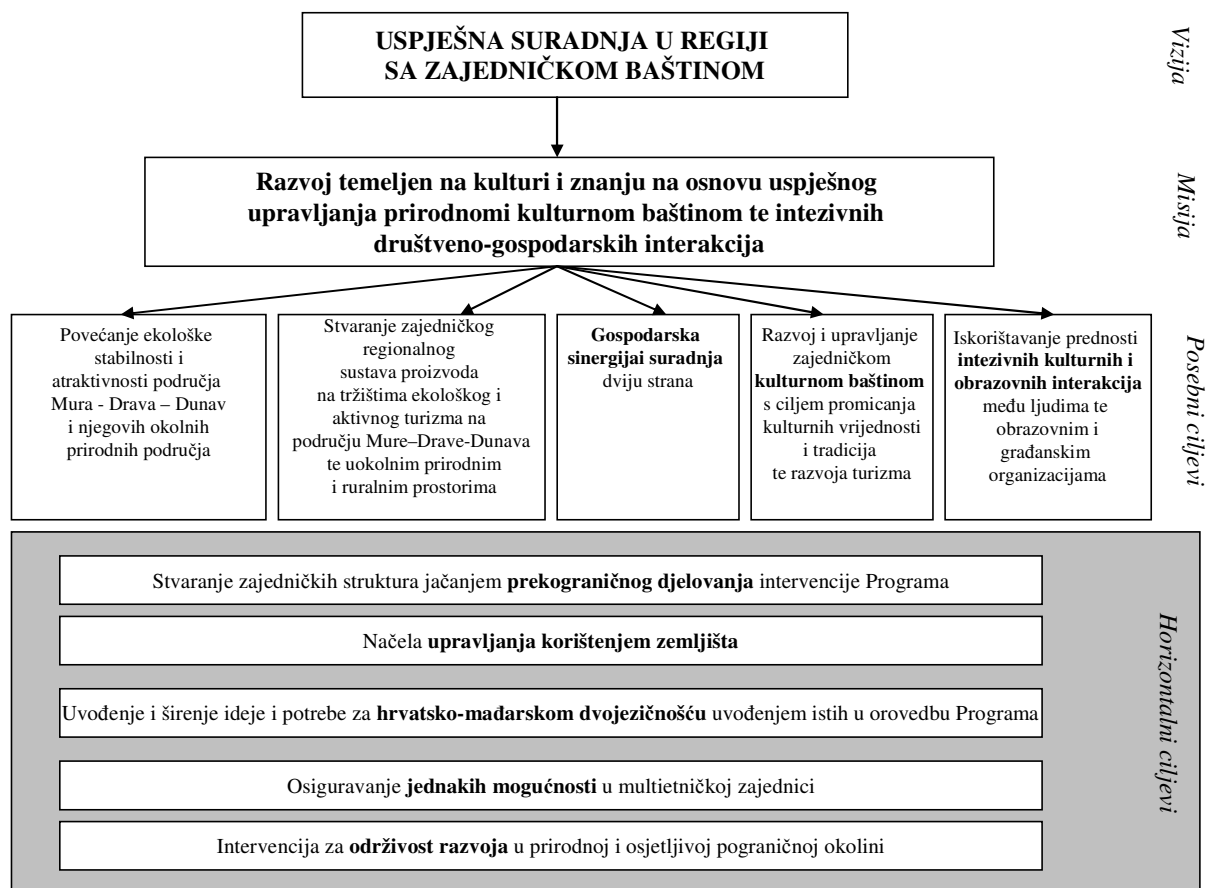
USPJEŠNA SURADNJA U REGIJI SA ZAJEDNIČKOM BAŠTINOM

Vizija

Razvoj temeljen na kulturi i znanju na osnovu uspješnog upravljanja prirodnomi kulturnom baštinom te intezivnih društveno-gospodarskih interakcija

Misija

Povećanje ekološke stabilnosti i atraktivnosti područja Mura - Drava – Dunav i njegovih okolnih prirodnih područja

Stvaranje zajedničkog regionalnog sustava proizvoda na tržištima ekološkog i aktivnog turizma na području Mure–Drave-Dunava te uokolnim prirodnim i ruralnim prostorima

Gospodarska sinergijai suradnja dviju strana

Razvoj i upravljanje zajedničkom kulturnom baštinom s ciljem promicanja kulturnih vrijednosti i tradicija te razvoja turizma

Iskorištavanje prednosti intezivnih kulturnih i obrazovnih interakcija među ljudima te obrazovnim i građanskim organizacijama

Posebni ciljevi

Stvaranje zajedničkih struktura jačanjem prekograničnog djelovanja intervencije Programa

Načela upravljanja korištenjem zemljišta

Uvođenje i širenje ideje i potrebe za hrvatsko-mađarskom dvojezičnošću uvođenjem istih u orovedbu Programa

Osiguravanje jednakih mogućnosti u multietničkoj zajednici

Intervencija za održivost razvoja u prirodnoj i osjetljivoj pograničnoj okolini

Horizontalni ciljevi